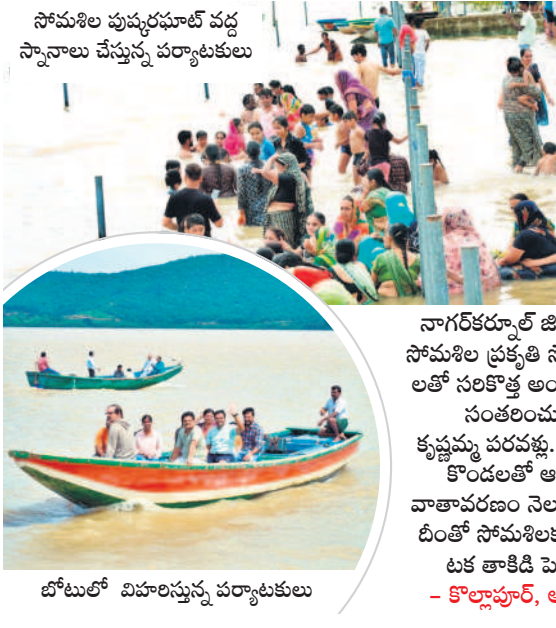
సోమశిల పుష్కరఘాట్ వద్ద స్నానాలు చేస్తున్న పర్యాటకులు

బోటులో విహరిస్తున్న పర్యాటకులు

నాగర్‌కర్నూల్ జి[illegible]
సోమశిల ప్రకృతి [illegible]
లతో సరికొత్త అం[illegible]
సంతరించు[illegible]
కృష్ణమ్మ పరవళ్లు. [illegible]
కొండలతో ఆ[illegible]
వాతావరణం నెల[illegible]
దీంతో సోమశిలక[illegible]
టక తాకిడి పె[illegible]
– కొల్లాపూర్, అ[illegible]